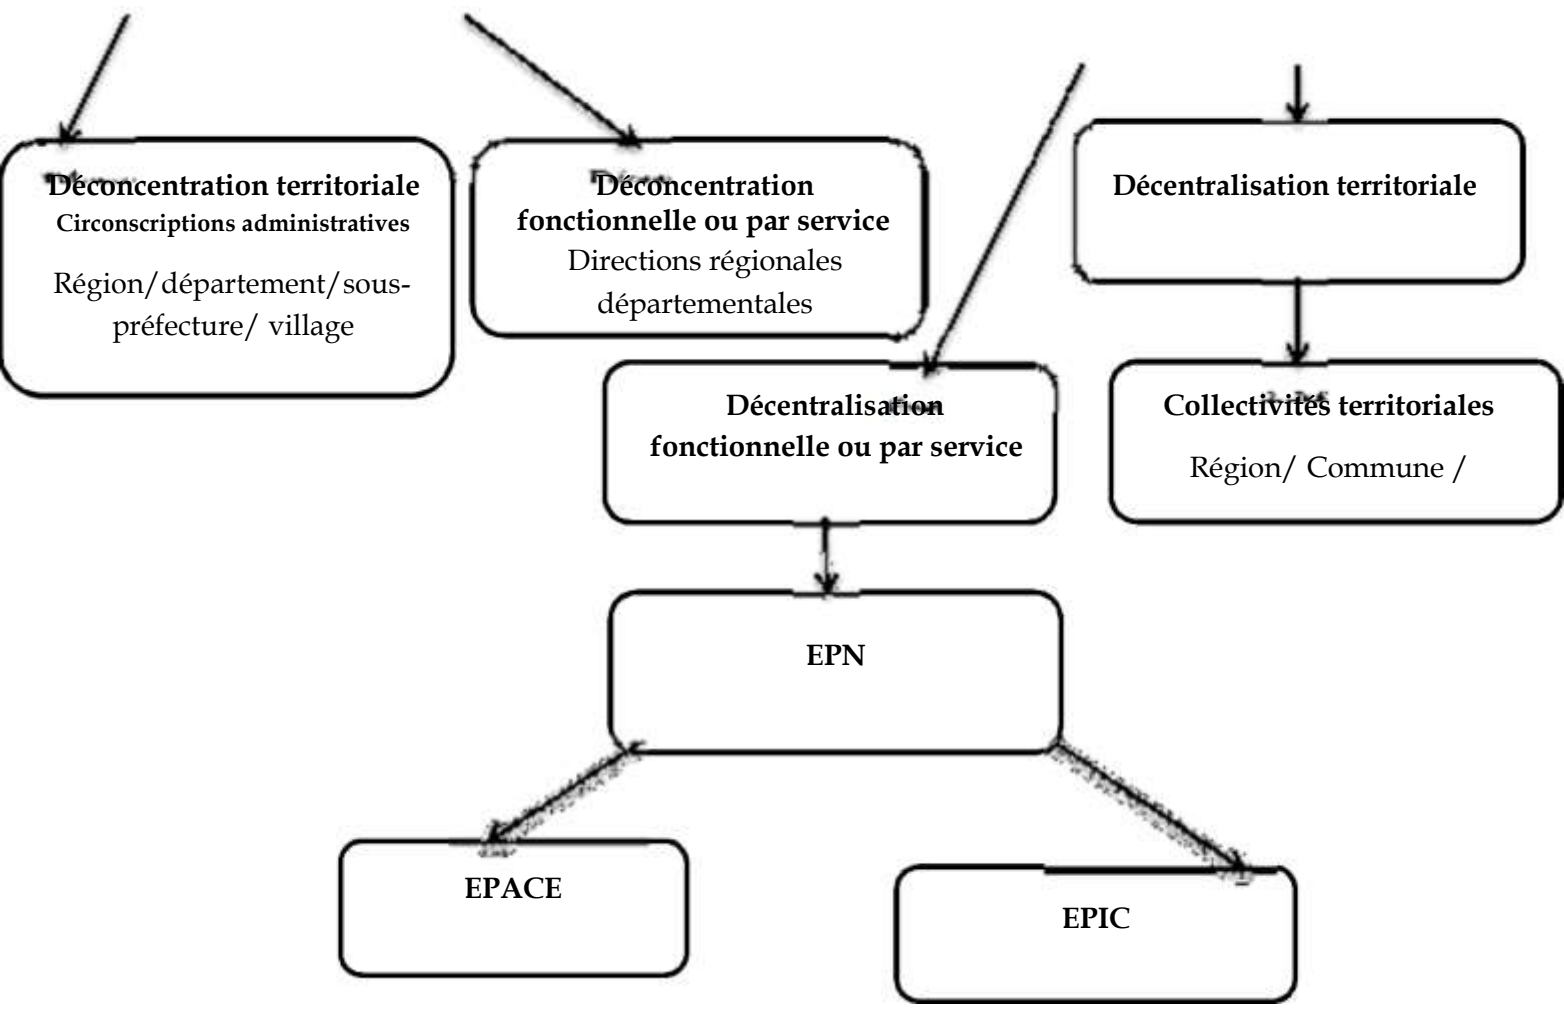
Déconcentration territoriale
Circonscriptions administratives
Région/département/sous-préfecture/ village

Déconcentration fonctionnelle ou par service
Directions régionales départementales

Décentralisation territoriale

Décentralisation fonctionnelle ou par service

Collectivités territoriales
Région/ Commune /

EPN

EPACE

EPIC